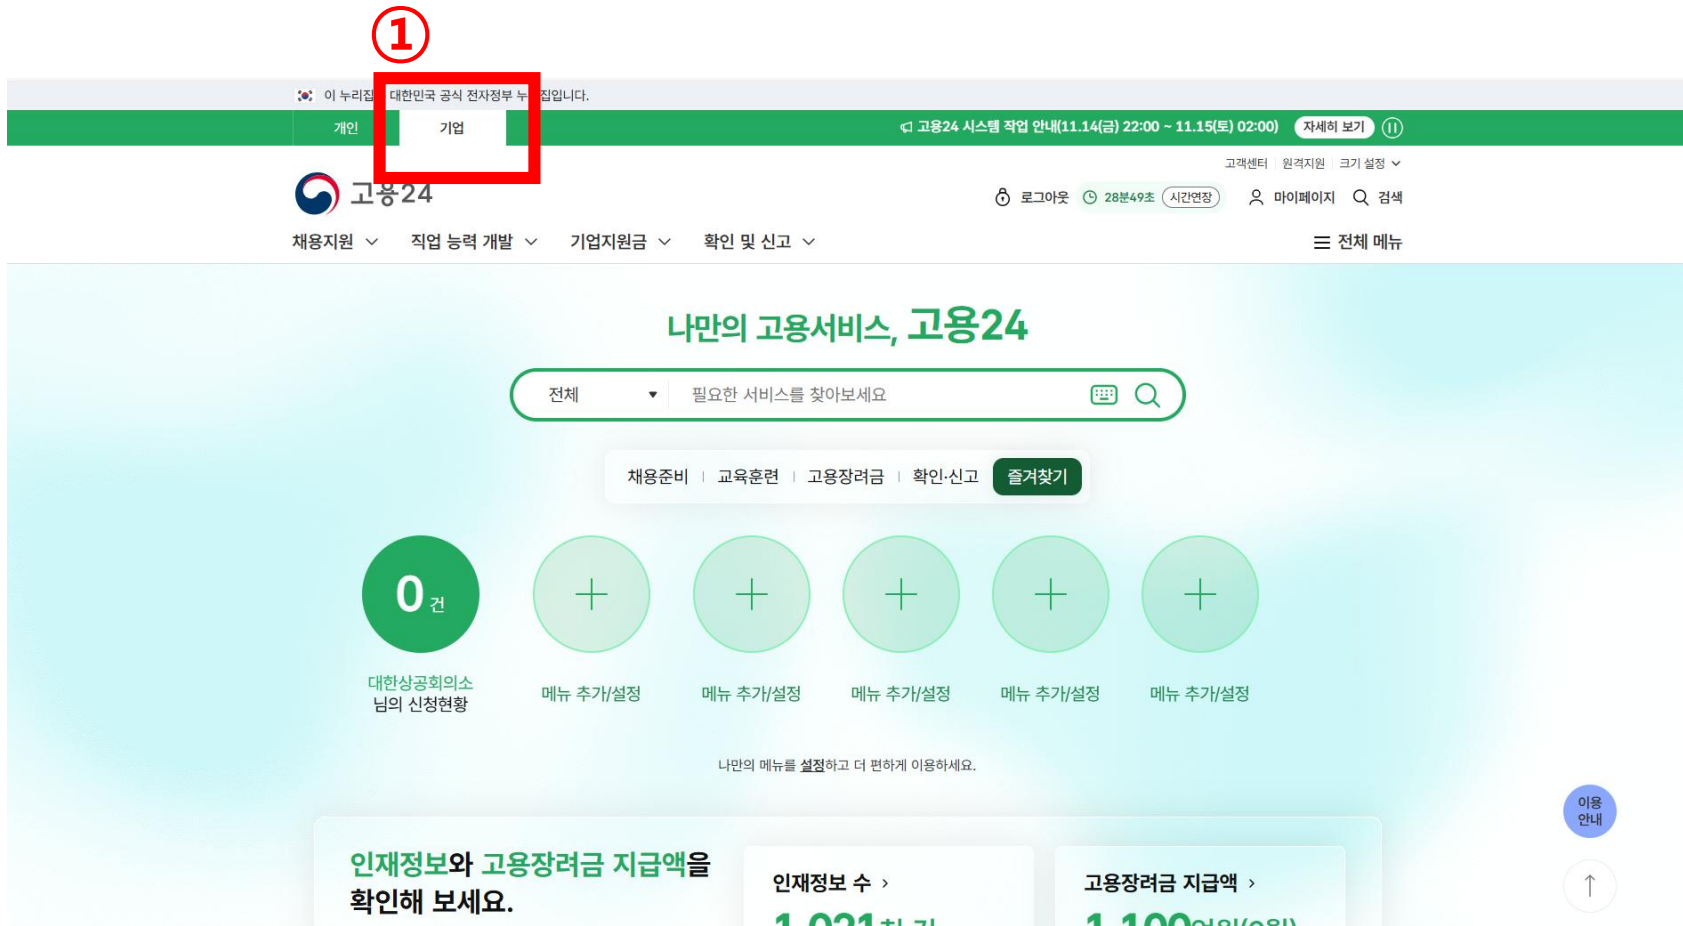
①

이 누리집 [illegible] 대한민국 공식 전자정부 누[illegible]집입니다.

개인 기업

고용24 시스템 작업 안내(11.14(금) 22:00 ~ 11.15(토) 02:00) 자세히 보기

고객센터 원격지원 크기 설정

고용24

로그아웃 28분49초 시간연장 마이페이지 검색

채용지원 직업 능력 개발 기업지원금 확인 및 신고 전체 메뉴

나만의 고용서비스, 고용24

전체 필요한 서비스를 찾아보세요

채용준비 교육훈련 고용장려금 확인·신고 즐겨찾기

0 건

대한상공회의소 님의 신청현황

메뉴 추가/설정

메뉴 추가/설정

메뉴 추가/설정

메뉴 추가/설정

메뉴 추가/설정

나만의 메뉴를 설정하고 더 편하게 이용하세요.

이용 안내

인재정보와 고용장려금 지급액을 확인해 보세요.

인재정보 수 ›

고용장려금 지급액 ›

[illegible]